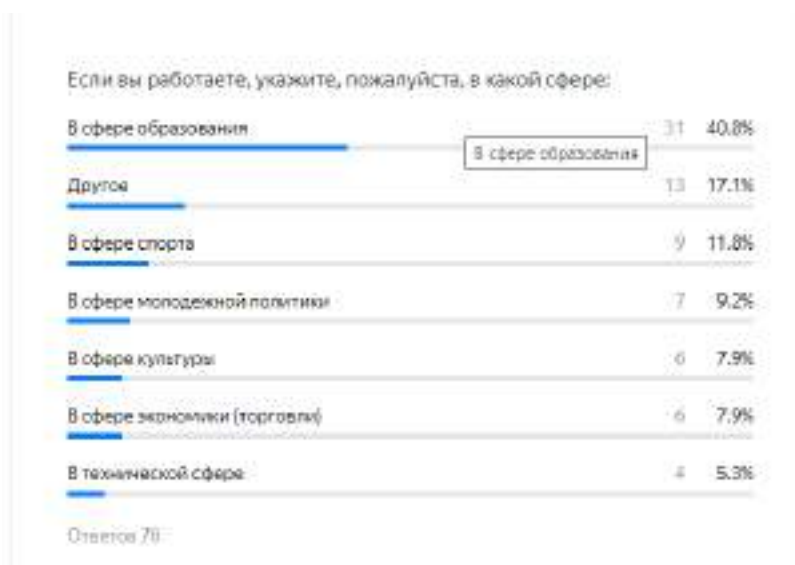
Если вы работаете, укажите, пожалуйста, в какой сфере:

| | | |
|---|---|---|
| В сфере образования | 31 | 40.8% |
| Другое | 13 | 17.1% |
| В сфере спорта | 9 | 11.8% |
| В сфере молодежной политики | 7 | 9.2% |
| В сфере культуры | 6 | 7.9% |
| В сфере экономики (торговли) | 6 | 7.9% |
| В технической сфере | 4 | 5.3% |

В сфере образования

Ответов 76